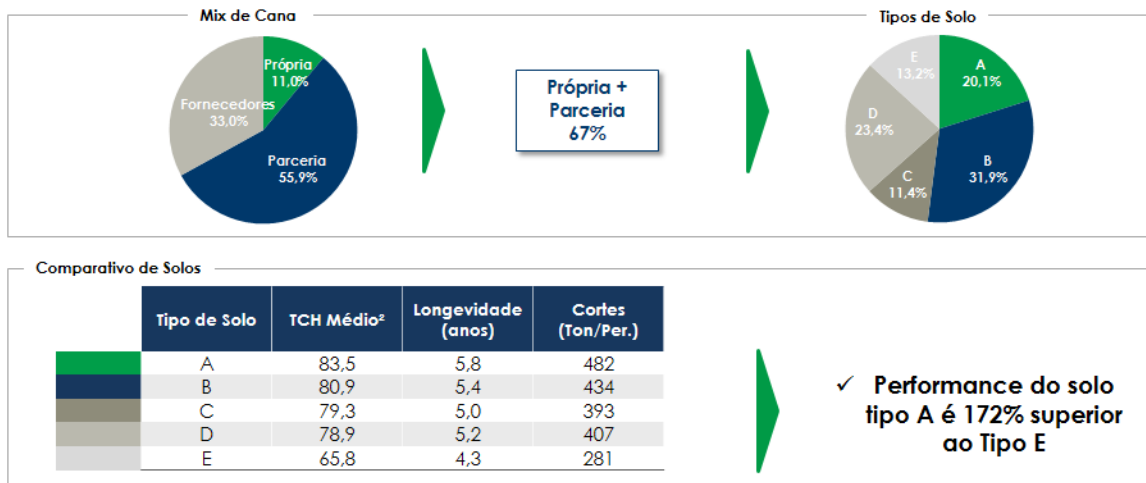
Mix de Cana

Própria 11,0%

Fornecedores 33,0%

Parceria 55,9%

Própria + Parceria 67%

Tipos de Solo

E 13,2%

A 20,1%

D 23,4%

C 11,4%

B 31,9%

Comparativo de Solos

| | Tipo de Solo | TCH Médio² | Longevidade (anos) | Cortes (Ton/Per.) |
|---|---|---|---|---|
| | A | 83,5 | 5,8 | 482 |
| | B | 80,9 | 5,4 | 434 |
| | C | 79,3 | 5,0 | 393 |
| | D | 78,9 | 5,2 | 407 |
| | E | 65,8 | 4,3 | 281 |

✓ Performance do solo tipo A é 172% superior ao Tipo E